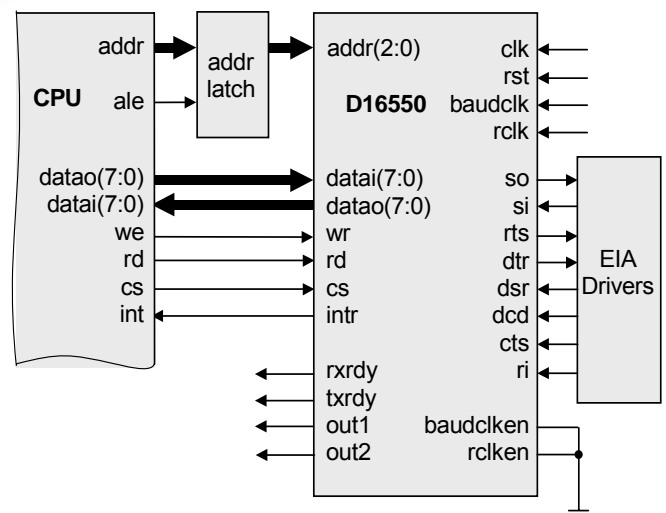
CPU

addr
ale
datao(7:0)
datai(7:0)
we
rd
cs
int

addr latch

D16550

addr(2:0)
datai(7:0)
datao(7:0)
wr
rd
cs
intr
rxrdy
txrdy
out1
out2

clk
rst
baudclk
rclk
so
si
rts
dtr
dsr
dcd
cts
ri
baudclken
rclken

EIA Drivers